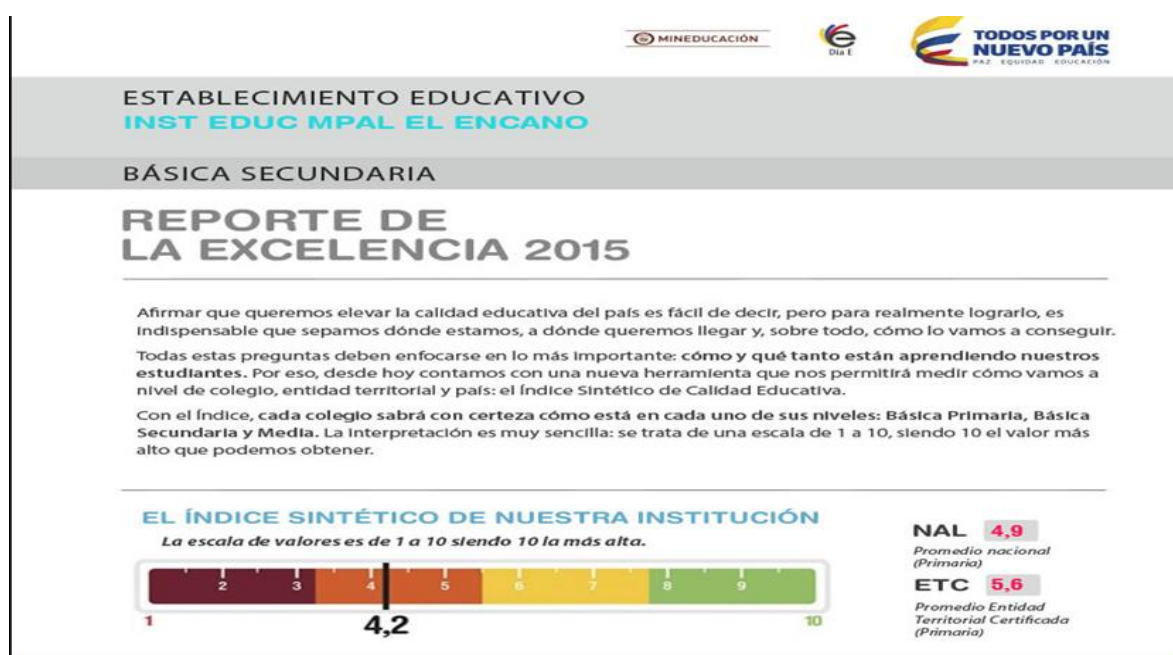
MINEDUCACIÓN

Día E

TODOS POR UN NUEVO PAÍS
PAZ EQUIDAD EDUCACIÓN

ESTABLECIMIENTO EDUCATIVO
INST EDUC MPAL EL ENCANO

BÁSICA SECUNDARIA

REPORTE DE LA EXCELENCIA 2015

Afirmar que queremos elevar la calidad educativa del país es fácil de decir, pero para realmente lograrlo, es indispensable que sepamos dónde estamos, a dónde queremos llegar y, sobre todo, cómo lo vamos a conseguir.

Todas estas preguntas deben enfocarse en lo más importante: cómo y qué tanto están aprendiendo nuestros estudiantes. Por eso, desde hoy contamos con una nueva herramienta que nos permitirá medir cómo vamos a nivel de colegio, entidad territorial y país: el Índice Sintético de Calidad Educativa.

Con el Índice, cada colegio sabrá con certeza cómo está en cada uno de sus niveles: Básica Primaria, Básica Secundaria y Media. La interpretación es muy sencilla: se trata de una escala de 1 a 10, siendo 10 el valor más alto que podemos obtener.

EL ÍNDICE SINTÉTICO DE NUESTRA INSTITUCIÓN
La escala de valores es de 1 a 10 siendo 10 la más alta.

1 2 3 4 5 6 7 8 9 10

4,2

NAL 4,9
Promedio nacional (Primaria)

ETC 5,6
Promedio Entidad Territorial Certificada (Primaria)